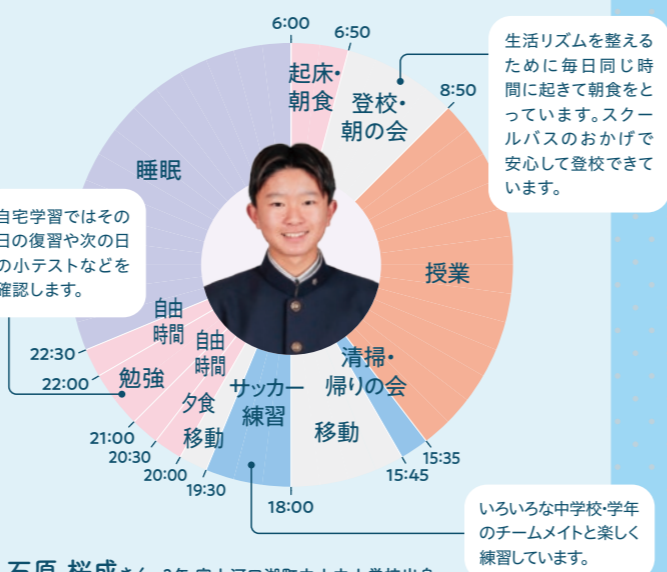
6:00
6:50
起床・朝食
登校・朝の会
8:50
生活リズムを整えるために毎日同じ時間に起きて朝食をとっています。スクールバスのおかげで安心して登校できています。
睡眠
自宅学習ではその日の復習や次の日の小テストなどを確認します。
授業
自由時間
自由時間
清掃・帰りの会
22:30
22:00
勉強
サッカー練習
夕食
21:00
20:30
移動
移動
20:00
19:30
18:00
15:35
15:45
いろいろな中学校・学年のチームメイトと楽しく練習しています。
石原 桜成 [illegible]